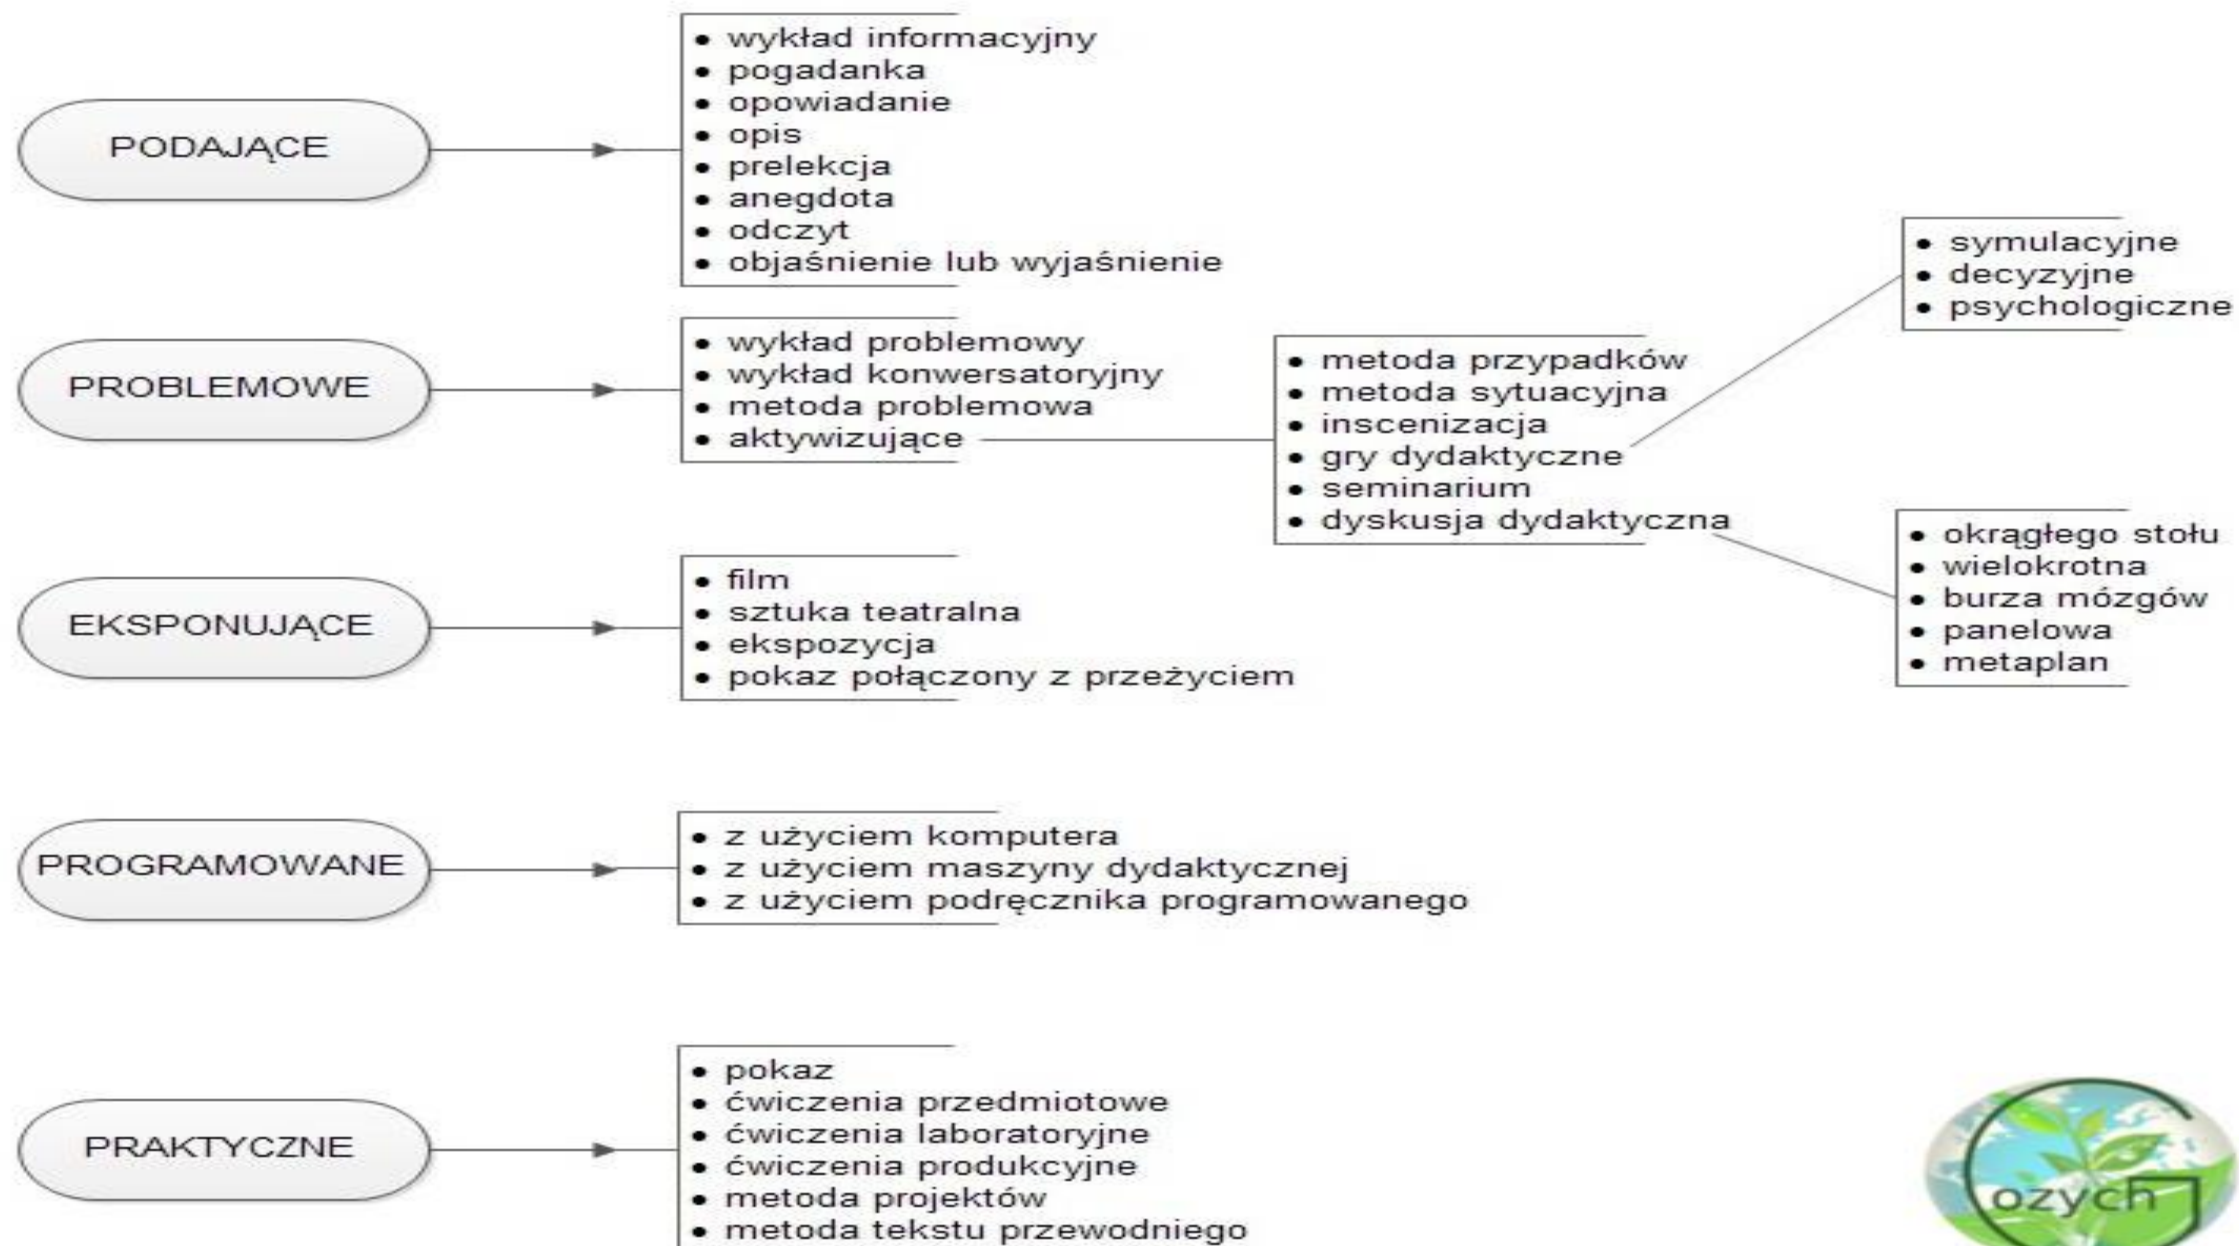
PODAJĄCE

• wykład informacyjny
• pogadanka
• opowiadanie
• opis
• prelekcja
• anegdota
• odczyt
• objaśnienie lub wyjaśnienie

PROBLEMOWE

• wykład problemowy
• wykład konwersatoryjny
• metoda problemowa
• aktywizujące

• metoda przypadków
• metoda sytuacyjna
• inscenizacja
• gry dydaktyczne
• seminarium
• dyskusja dydaktyczna

• symulacyjne
• decyzyjne
• psychologiczne

• okrągłego stołu
• wielokrotna
• burza mózgów
• panelowa
• metaplan

EKSPONUJĄCE

• film
• sztuka teatralna
• ekspozycja
• pokaz połączony z przeżyciem

PROGRAMOWANE

• z użyciem komputera
• z użyciem maszyny dydaktycznej
• z użyciem podręcznika programowanego

PRAKTYCZNE

• pokaz
• ćwiczenia przedmiotowe
• ćwiczenia laboratoryjne
• ćwiczenia produkcyjne
• metoda projektów
• metoda tekstu przewodniego

ozych